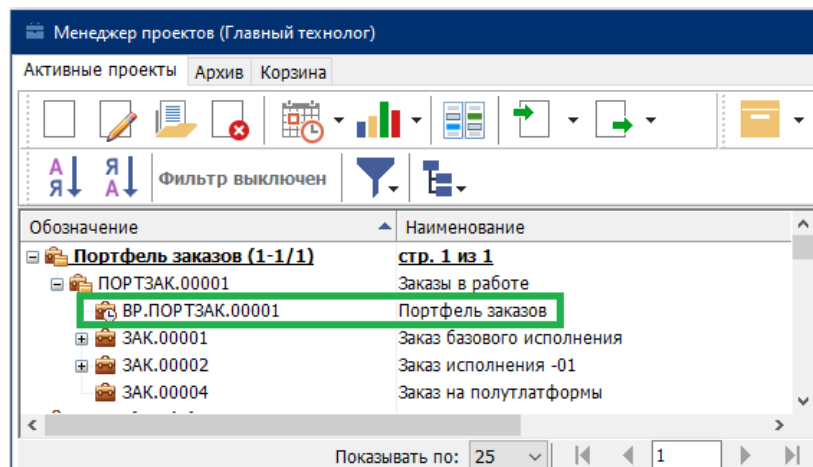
Менеджер проектов (Главный технолог)

Активные проекты | Архив | Корзина

А
Я

Я
А

Фильтр выключен

| Обозначение | Наименование |
|---|---|
| Портфель заказов (1-1/1) | стр. 1 из 1 |
| ПОРТЗАК.00001 | Заказы в работе |
| ВР.ПОРТЗАК.00001 | Портфель заказов |
| ЗАК.00001 | Заказ базового исполнения |
| ЗАК.00002 | Заказ исполнения -01 |
| ЗАК.00004 | Заказ на полутлатформы |

Показывать по: 25

1